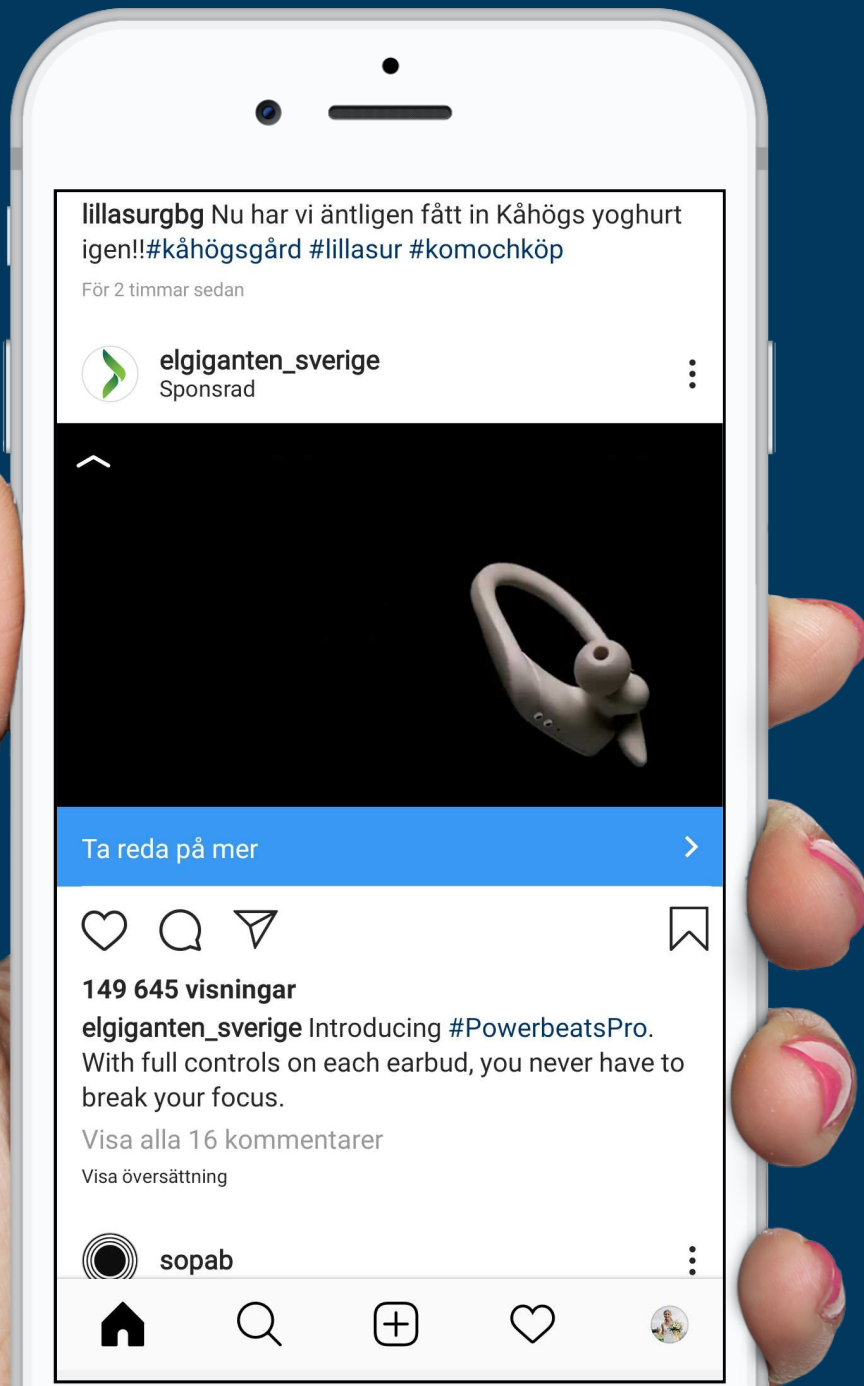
lillasurgbg Nu har vi äntligen fått in Kåhögs yoghurt igen!!#kåhögsgård #lillasur #komochköp

För 2 timmar sedan

elgiganten_sverige
Sponsrad

Ta reda på mer

149 645 visningar

elgiganten_sverige Introducing #PowerbeatsPro. With full controls on each earbud, you never have to break your focus.

Visa alla 16 kommentarer

Visa översättning

sopab